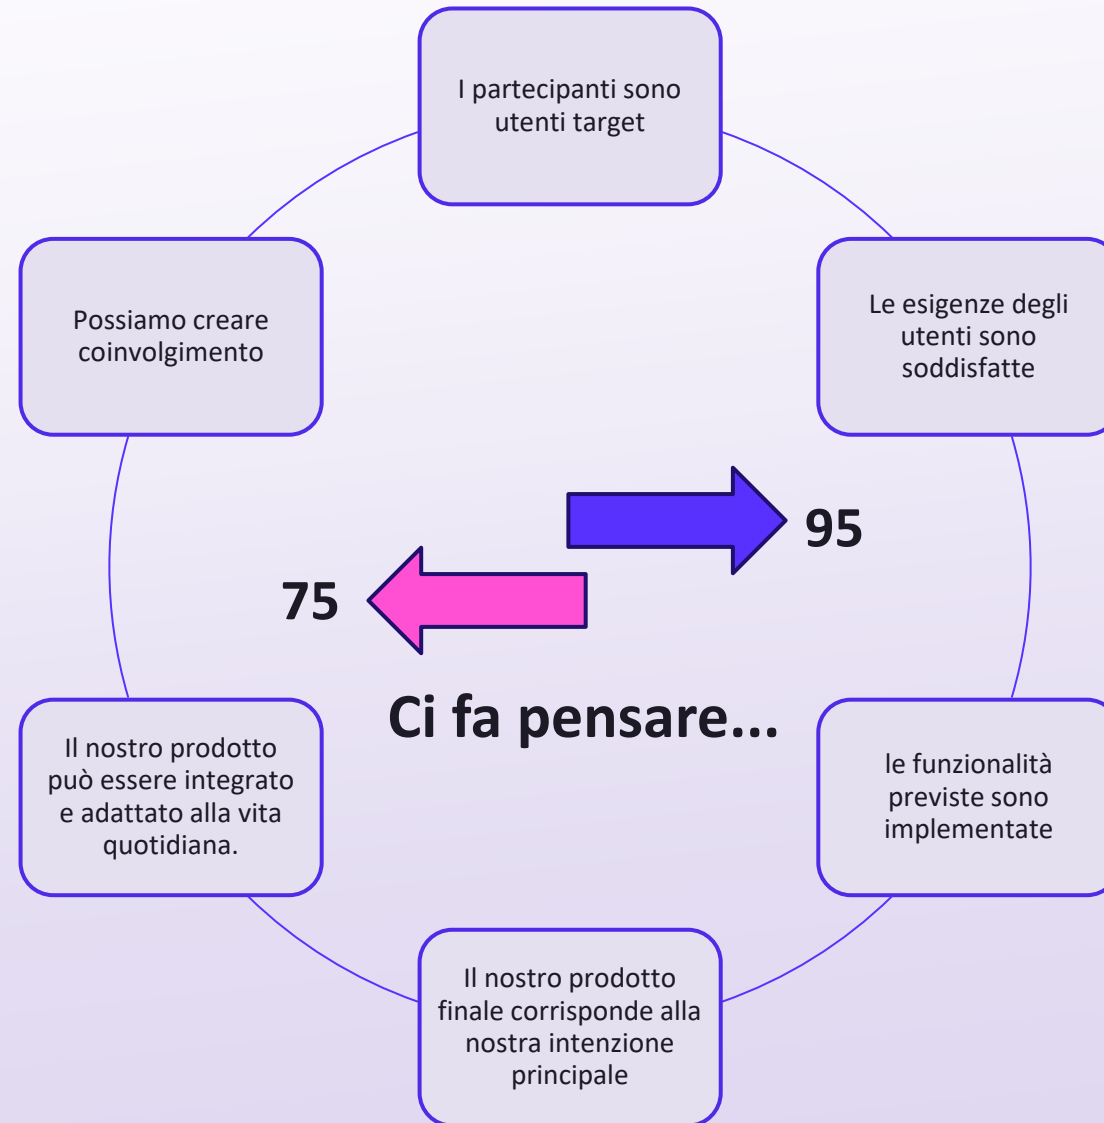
I partecipanti sono utenti target

Le esigenze degli utenti sono soddisfatte

le funzionalità previste sono implementate

Il nostro prodotto finale corrisponde alla nostra intenzione principale

Il nostro prodotto può essere integrato e adattato alla vita quotidiana.

Possiamo creare coinvolgimento

95

75

Ci fa pensare...